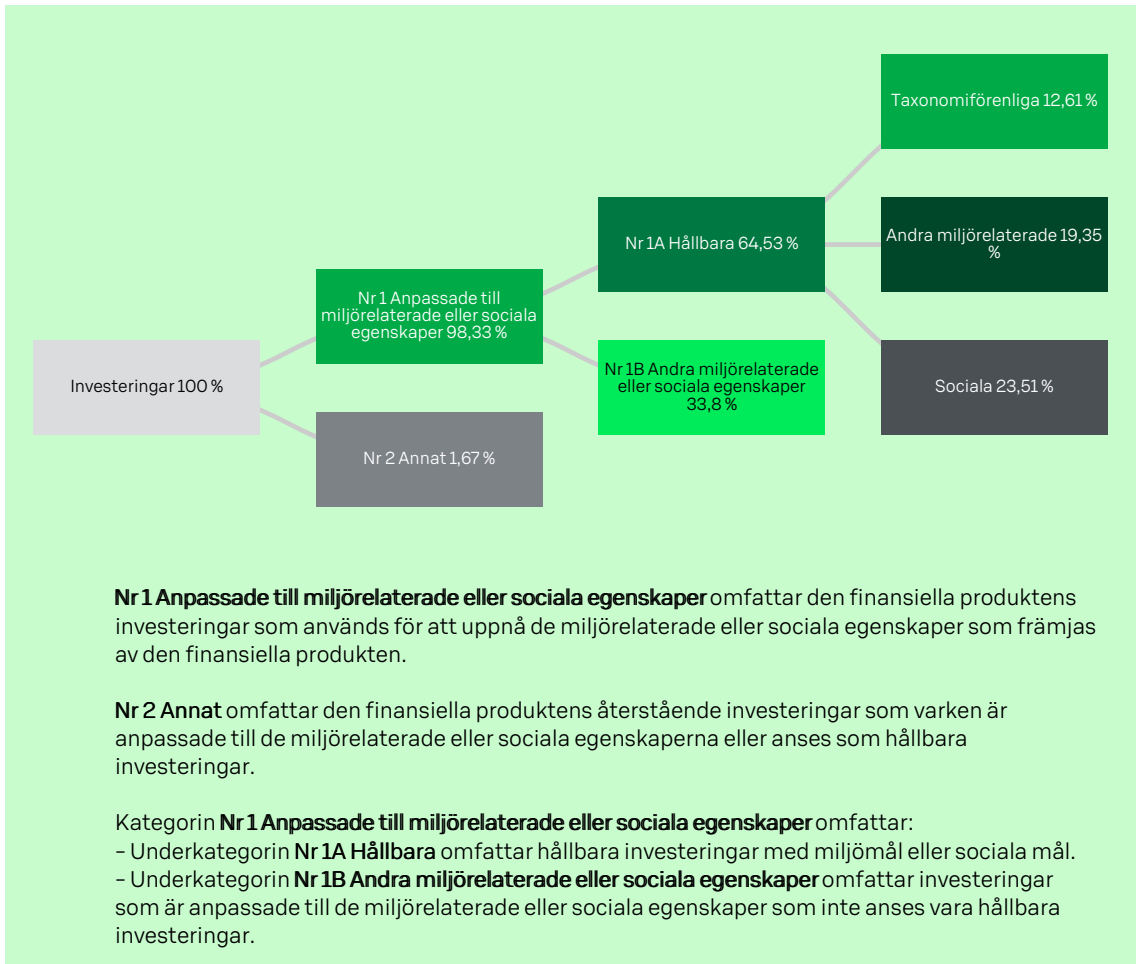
Investeringar 100 %

Nr 1 Anpassade till miljörelaterade eller sociala egenskaper 98,33 %

Nr 2 Annat 1,67 %

Nr 1A Hållbara 64,53 %

Nr 1B Andra miljörelaterade eller sociala egenskaper 33,8 %

Taxonomiförenliga 12,61 %

Andra miljörelaterade 19,35 %

Sociala 23,51 %

**Nr 1 Anpassade till miljörelaterade eller sociala egenskaper** omfattar den finansiella produktens investeringar som används för att uppnå de miljörelaterade eller sociala egenskaper som främjas av den finansiella produkten.

**Nr 2 Annat** omfattar den finansiella produktens återstående investeringar som varken är anpassade till de miljörelaterade eller sociala egenskaperna eller anses som hållbara investeringar.

Kategorin **Nr 1 Anpassade till miljörelaterade eller sociala egenskaper** omfattar:
– Underkategorin **Nr 1A Hållbara** omfattar hållbara investeringar med miljömål eller sociala mål.
– Underkategorin **Nr 1B Andra miljörelaterade eller sociala egenskaper** omfattar investeringar som är anpassade till de miljörelaterade eller sociala egenskaper som inte anses vara hållbara investeringar.